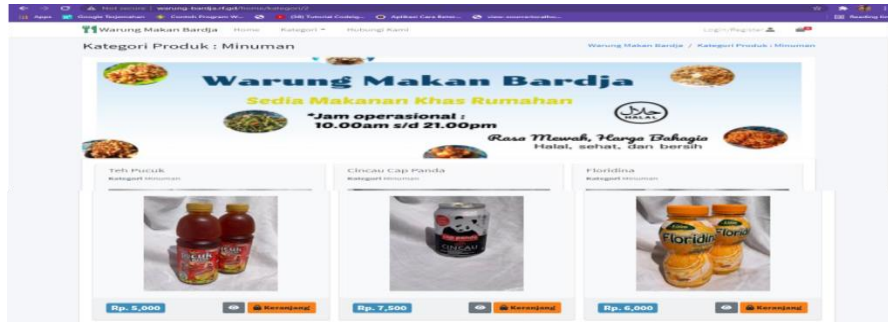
Not secure | warung-bardja.rf.gd/home/kategori/2

Apps Google Terjemahan Contoh Program W... (58) Tutorial Coding... Aplikasi Cara Baca... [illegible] Reading list

Warung Makan Bardja Home Kategori Hubungi Kami Login/Register

Kategori Produk : Minuman

Warung Makan Bardja / Kategori Produk : Minuman

Warung Makan Bardja

Sedia Makanan Khas Rumahan

*Jam operasional : 10.00am s/d 21.00pm

HALAL

Rasa Mewah, Harga Bahagia

Halal, sehat, dan bersih

Teh Pucuk
Kategori Minuman

Cincau Cap Panda
Kategori Minuman

Floridina
Kategori Minuman

Rp. 5,000 Keranjang

Rp. 7,500 Keranjang

Rp. 6,000 Keranjang